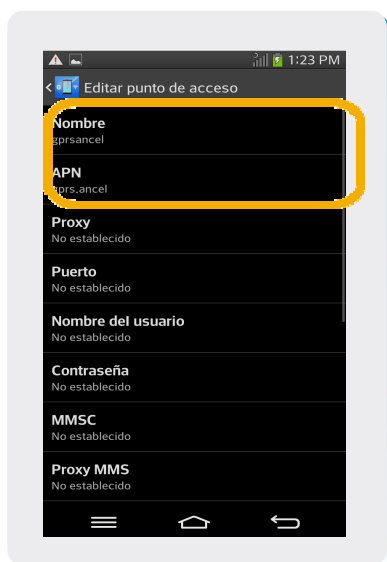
1:23 PM

Editar punto de acceso

Nombre
gprsancel

APN
gprs.ancel

Proxy
No establecido

Puerto
No establecido

Nombre del usuario
No establecido

Contraseña
No establecido

MMSC
No establecido

Proxy MMS
No establecido